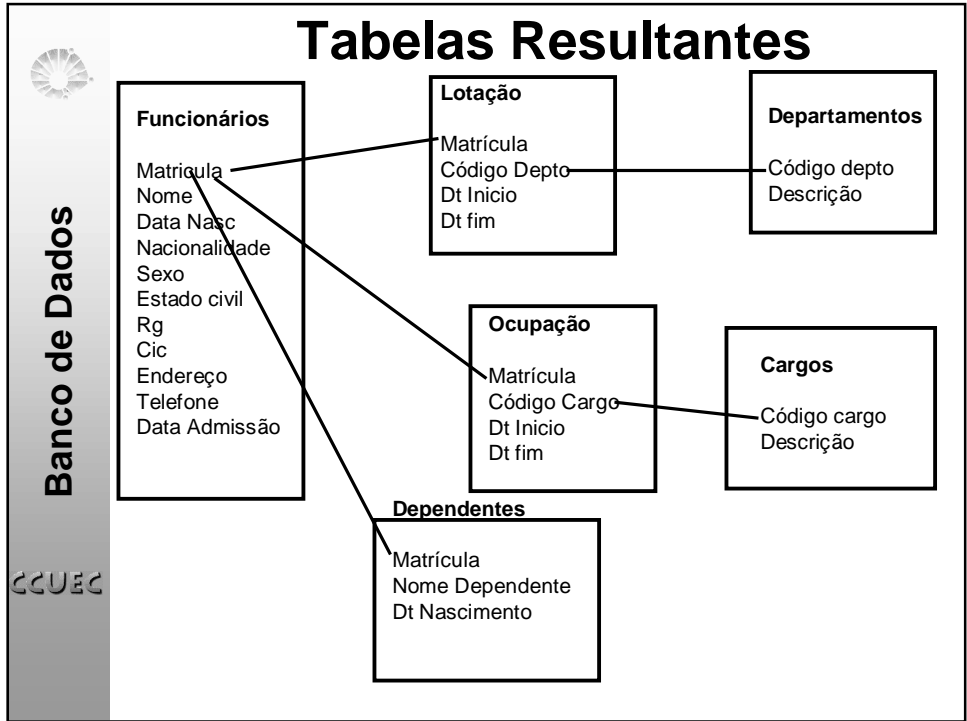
Banco de Dados

CCUEC

Tabelas Resultantes

Funcionários

Matricula
Nome
Data Nasc
Nacionalidade
Sexo
Estado civil
Rg
Cic
Endereço
Telefone
Data Admissão

Lotação

Matrícula
Código Depto
Dt Inicio
Dt fim

Departamentos

Código depto
Descrição

Ocupação

Matrícula
Código Cargo
Dt Inicio
Dt fim

Cargos

Código cargo
Descrição

Dependentes

Matrícula
Nome Dependente
Dt Nascimento